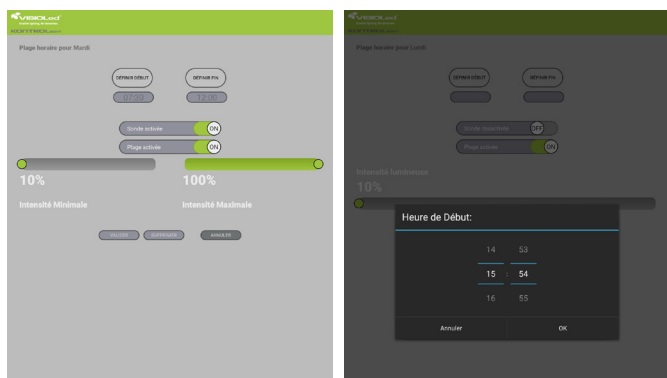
VISIOLed
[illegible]
KEYTMOLED

Plage horaire pour Mardi

DÉPART DÉBUT
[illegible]

DÉPART FIN
12:00

Sonde activée ON

Plage activée ON

10%
Intensité Minimale

100%
Intensité Maximale

VALIDER SUPPRIMER ANNULER

VISIOLed
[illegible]
KEYTMOLED

Plage horaire pour Lundi

DÉPART DÉBUT

DÉPART FIN

Sonde inactivée OFF

Plage activée ON

Intensité lumineuse
10%

Heure de Début:

14 53
15 : 54
16 55

Annuler
OK